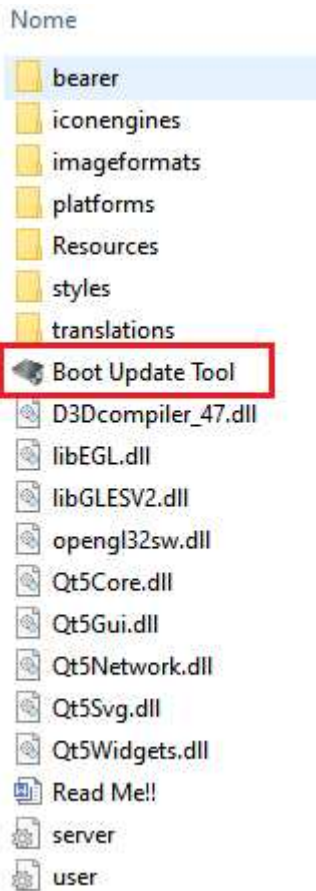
Nome

bearer
iconengines
imageformats
platforms
Resources
styles
translations
Boot Update Tool
D3Dcompiler_47.dll
libEGL.dll
libGLESV2.dll
opengl32sw.dll
Qt5Core.dll
Qt5Gui.dll
Qt5Network.dll
Qt5Svg.dll
Qt5Widgets.dll
Read Me!!
server
user